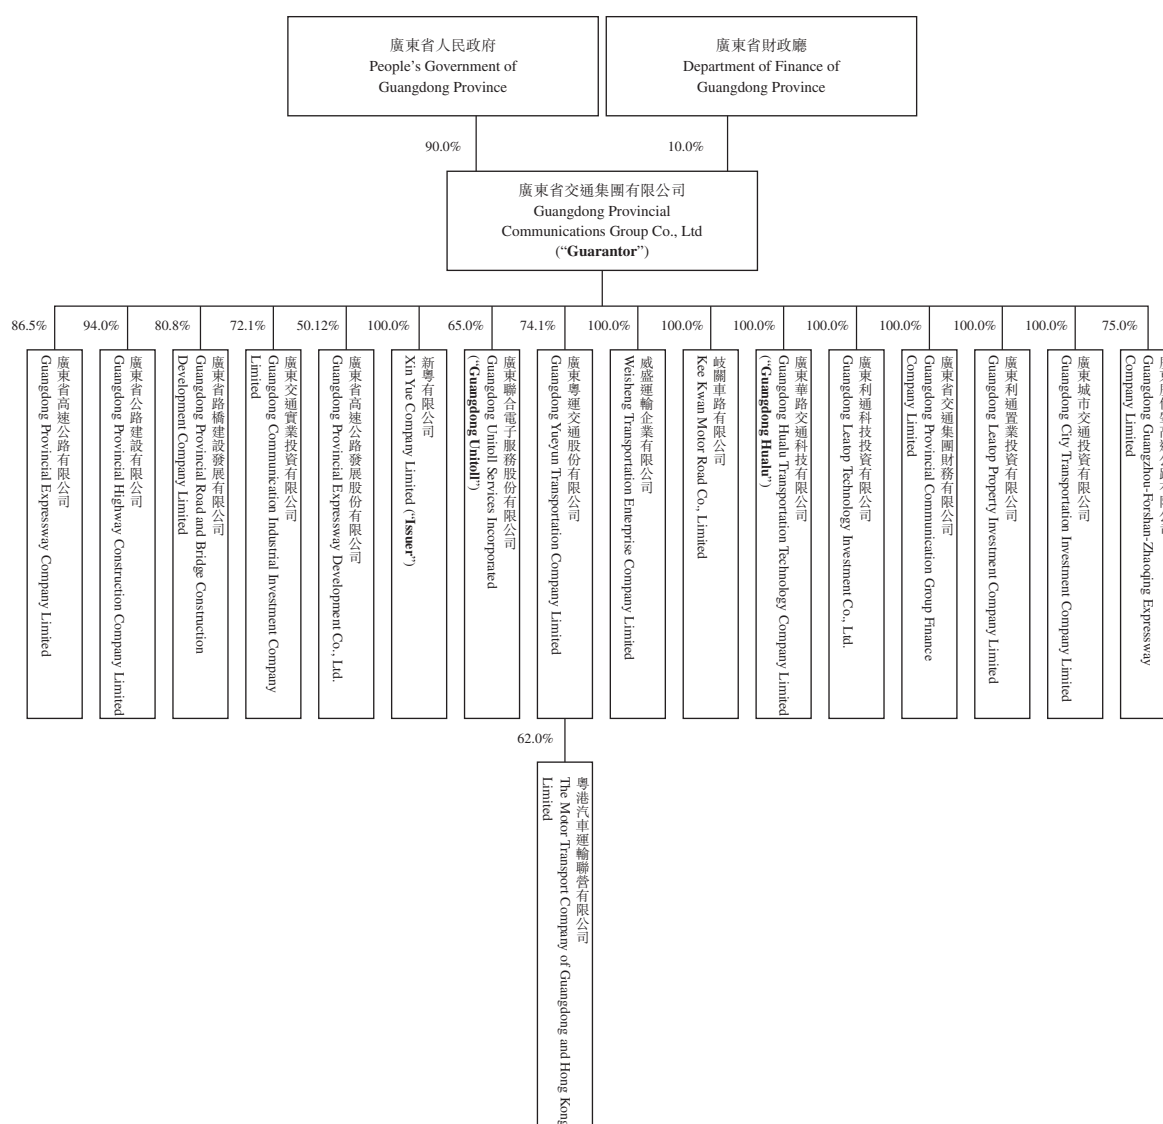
廣東省人民政府
People's Government of Guangdong Province

廣東省財政廳
Department of Finance of Guangdong Province

90.0%

10.0%

廣東省交通集團有限公司
Guangdong Provincial Communications Group Co., Ltd
("Guarantor")

86.5%

94.0%

80.8%

72.1%

50.12%

100.0%

65.0%

74.1%

100.0%

100.0%

100.0%

100.0%

100.0%

100.0%

100.0%

75.0%

廣東省高速公路有限公司
Guangdong Provincial Expressway Company Limited

廣東省公路建設有限公司
Guangdong Provincial Highway Construction Company Limited

廣東省路橋建設發展有限公司
Guangdong Provincial Road and Bridge Construction Development Company Limited

廣東交通實業投資有限公司
Guangdong Communication Industrial Investment Company Limited

廣東省高速公路發展股份有限公司
Guangdong Provincial Expressway Development Co., Ltd.

新粵有限公司
Xin Yue Company Limited ("Issuer")

廣東聯合電子服務股份有限公司
Guangdong Unitoll Services Incorporated ("Guangdong Unitoll")

廣東粵運交通股份有限公司
Guangdong Yueyun Transportation Company Limited

威盛運輸企業有限公司
Weisheng Transportation Enterprise Company Limited

岐關車路有限公司
Kee Kwan Motor Road Co., Limited

廣東華路交通科技有限公司
Guangdong Hualu Transportation Technology Company Limited ("Guangdong Hualu")

廣東利通科技投資有限公司
Guangdong Leatop Technology Investment Co., Ltd.

廣東省交通集團財務有限公司
Guangdong Provincial Communication Group Finance Company Limited

廣東利通置業投資有限公司
Guangdong Leatop Property Investment Company Limited

廣東城市交通投資有限公司
Guangdong City Transportation Investment Company Limited

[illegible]
Guangdong Guangzhou-Forshan-Zhaoqing Expressway Company Limited

62.0%

粵港汽車運輸聯營有限公司
The Motor Transport Company of Guangdong and Hong Kong Limited